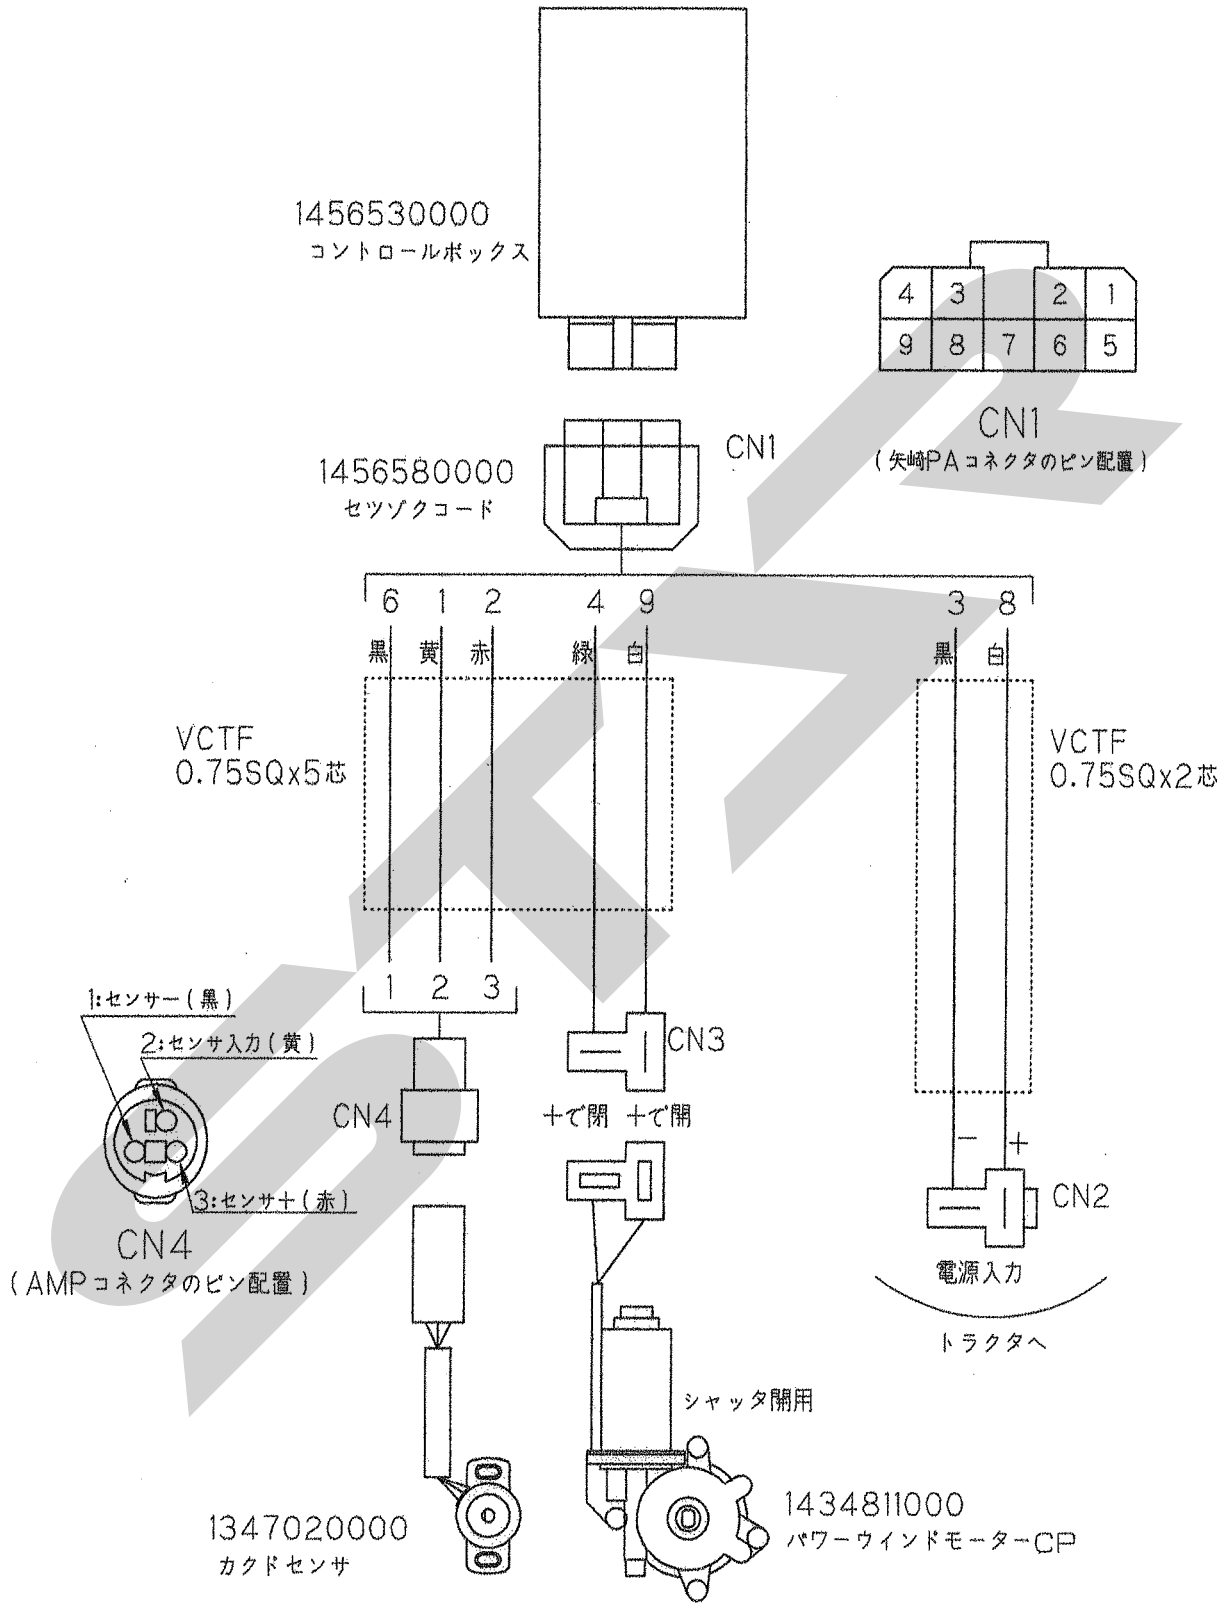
1456530000
コントロールボックス

| 4 | 3 |  | 2 | 1 |
|---|---|---|---|---|
| 9 | 8 | 7 | 6 | 5 |

CN1
(矢崎PAコネクタのピン配置)

1456580000
セツゾクコード

CN1

6 1 2 4 9 3 8
黒 黄 赤 緑 白 黒 白

VCTF
0.75SQx5芯

VCTF
0.75SQx2芯

1 2 3

1:センサー(黒)
2:センサ入力(黄)
3:センサ+(赤)

CN4
(AMPコネクタのピン配置)

CN4

CN3
+で開 +で閉

− +
CN2
電源入力
トラクタへ

シャッタ開用

1347020000
カクドセンサ

1434811000
パワーウインドモーターCP